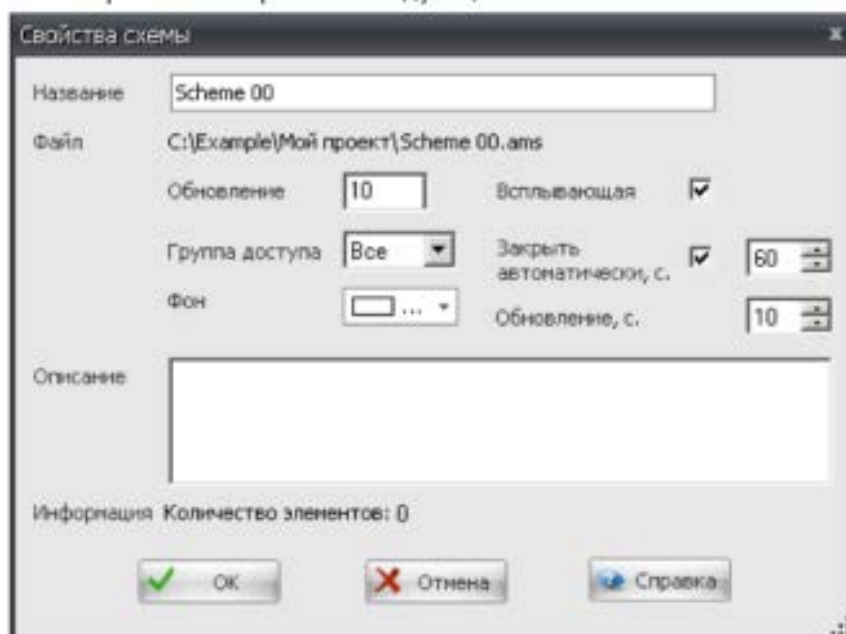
Свойства схемы

Название Scheme 00

Файл C:\Example\Мой проект\Scheme 00.ams

Обновление 10

Всплывающая

Группа доступа Все

Закрыть автоматически, с. 60

Фон ...

Обновление, с. 10

Описание

Информация Количество элементов: 0

OK

Отмена

Справка